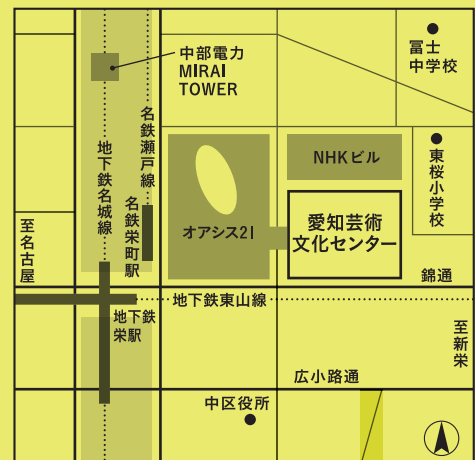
中部電力
MIRAI
TOWER

富士
中学校

名鉄瀬戸線

地下鉄名城線

NHKビル

東桜小学校

名鉄栄町駅

オアシス21

愛知芸術
文化センター

至名古屋

錦通

地下鉄東山線

地下鉄栄駅

至新栄

広小路通

中区役所

N